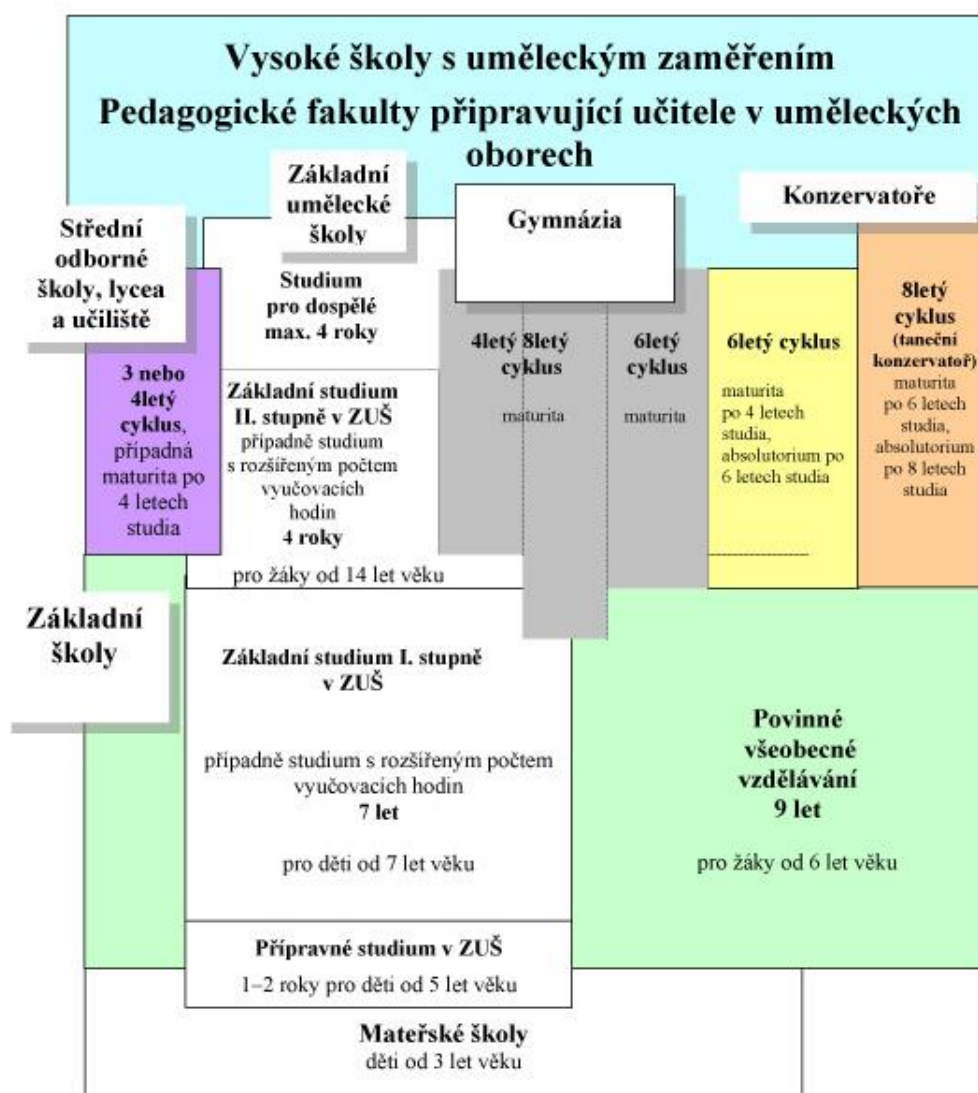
Vysoké školy s uměleckým zaměřením

Pedagogické fakulty připravující učitele v uměleckých oborech

Základní umělecké školy

Gymnázia

Konzervatoře

Střední odborné školy, lycea a učiliště

Studium pro dospělé max. 4 roky

3 nebo 4letý cyklus, případná maturita po 4 letech studia

Základní studium II. stupně v ZUŠ případně studium s rozšířeným počtem vyučovacích hodin 4 roky

4letý 8letý cyklus

maturita

6letý cyklus

maturita

6letý cyklus

maturita po 4 letech studia, absolutorium po 6 letech studia

8letý cyklus (taneční konzervatoř)

maturita po 6 letech studia, absolutorium po 8 letech studia

pro žáky od 14 let věku

Základní školy

Základní studium I. stupně v ZUŠ

případně studium s rozšířeným počtem vyučovacích hodin 7 let

pro děti od 7 let věku

Povinné všeobecné vzdělávání 9 let

pro žáky od 6 let věku

Přípravné studium v ZUŠ

1–2 roky pro děti od 5 let věku

Mateřské školy

děti od 3 let věku